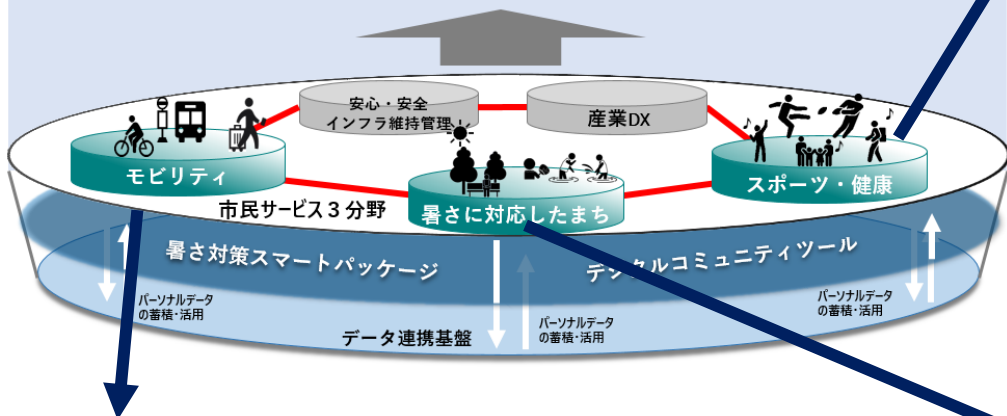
安心・安全
インフラ維持管理

産業DX

モビリティ

暑さに対応したまち

スポーツ・健康

市民サービス３分野

暑さ対策スマートパッケージ

デジタルコミュニティツール

パーソナルデータ
の蓄積・活用

パーソナルデータ
の蓄積・活用

パーソナルデータ
の蓄積・活用

データ連携基盤